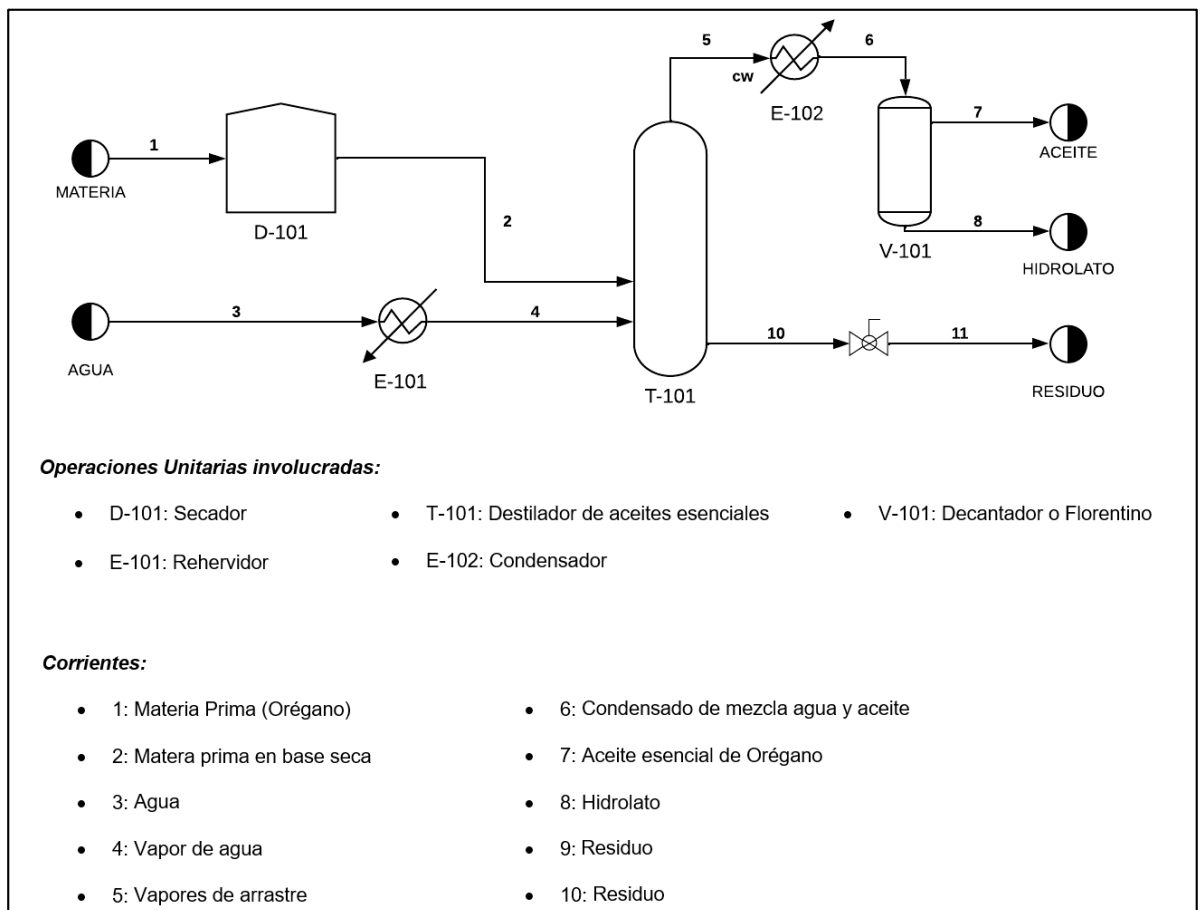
1
MATERIA
D-101
2
3
AGUA
E-101
4
5
cw
E-102
6
T-101
7
ACEITE
8
V-101
HIDROLATO
10
11
RESIDUO

*Operaciones Unitarias involucradas:*

- D-101: Secador
- T-101: Destilador de aceites esenciales
- V-101: Decantador o Florentino
- E-101: Rehervidor
- E-102: Condensador

*Corrientes:*

- 1: Materia Prima (Orégano)
- 2: Matera prima en base seca
- 3: Agua
- 4: Vapor de agua
- 5: Vapores de arrastre
- 6: Condensado de mezcla agua y aceite
- 7: Aceite esencial de Orégano
- 8: Hidrolato
- 9: Residuo
- 10: Residuo